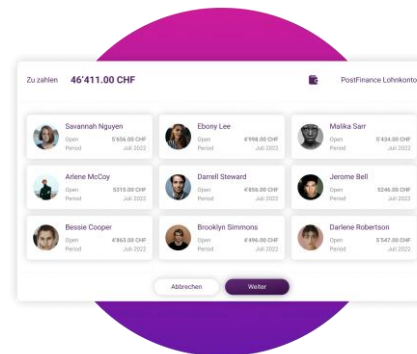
Zu zahlen 46'411.00 CHF

PostFinance Lohnkonto

Savannah Nguyen
Open 5'606.00 CHF
Period Juli 2022

Ebony Lee
Open 4'998.00 CHF
Period Juli 2022

Malika Sarr
Open 5'434.00 CHF
Period Juli 2022

Arlene McCoy
Open 5315.00 CHF
Period Juli 2022

Darrell Steward
Open 4'856.00 CHF
Period Juli 2022

Jerome Bell
Open 5246.00 CHF
Period Juli 2022

Bessie Cooper
Open 4'863.00 CHF
Period Juli 2022

Brooklyn Simmons
Open 4'496.00 CHF
Period Juli 2022

Darlene Robertson
Open 5'547.00 CHF
Period Juli 2022

Abbrechen
Weiter